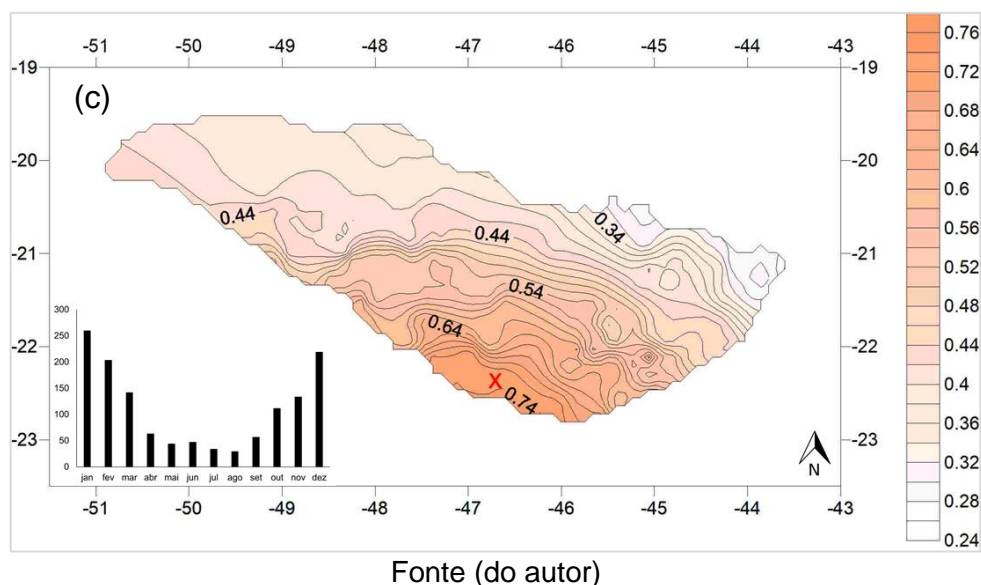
-51 -50 -49 -48 -47 -46 -45 -44 -43

-19 -20 -21 -22 -23

(c)

0.44
0.44
0.34
0.54
0.64
0.74

X

300
250
200
150
100
50
0

jan fev mar abr mai jun jul ago set out nov dez

N

-19 -20 -21 -22 -23

-51 -50 -49 -48 -47 -46 -45 -44 -43

0.76
0.72
0.68
0.64
0.6
0.56
0.52
0.48
0.44
0.4
0.36
0.32
0.28
0.24

Fonte (do autor)